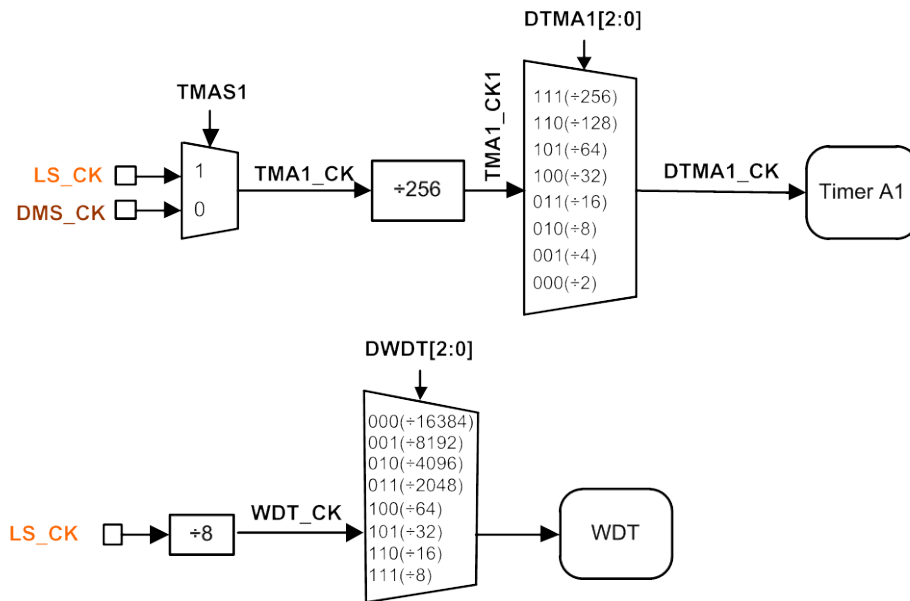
DTMA1[2:0]

TMAS1

LS_CK
DMS_CK
1
0
TMA1_CK
÷256
TMA1_CK1
111(÷256)
110(÷128)
101(÷64)
100(÷32)
011(÷16)
010(÷8)
001(÷4)
000(÷2)
DTMA1_CK
Timer A1

DWDT[2:0]

000(÷16384)
001(÷8192)
010(÷4096)
011(÷2048)
100(÷64)
101(÷32)
110(÷16)
111(÷8)

LS_CK
÷8
WDT_CK
WDT